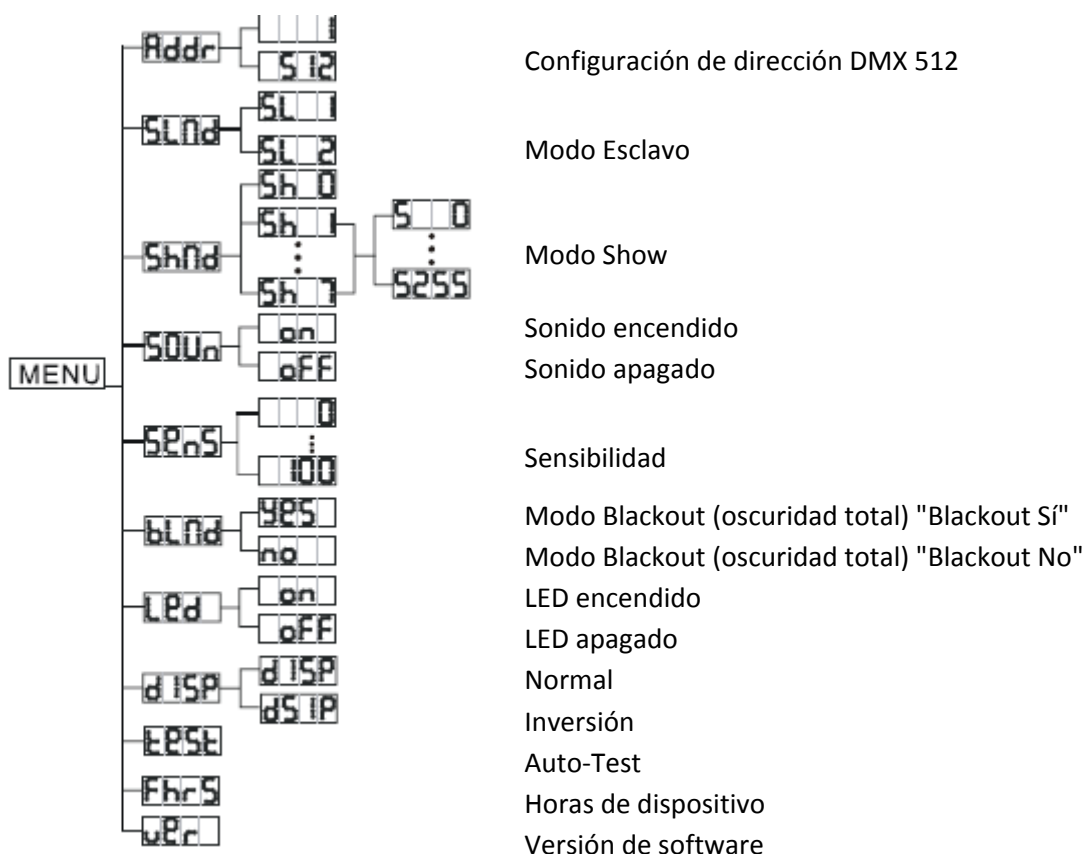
MENU

Addr
1
512
Configuración de dirección DMX 512

SLNd
SL 1
SL 2
Modo Esclavo

ShNd
Sh 0
Sh 1
Sh 7
S 0
S255
Modo Show

SOUn
on
oFF
Sonido encendido
Sonido apagado

SEnS
0
100
Sensibilidad

bLNd
YES
no
Modo Blackout (oscuridad total) "Blackout Sí"
Modo Blackout (oscuridad total) "Blackout No"

LEd
on
oFF
LED encendido
LED apagado

d ISP
d ISP
dS IP
Normal
Inversión

tESt
Auto-Test

FhrS
Horas de dispositivo

vEr
Versión de software